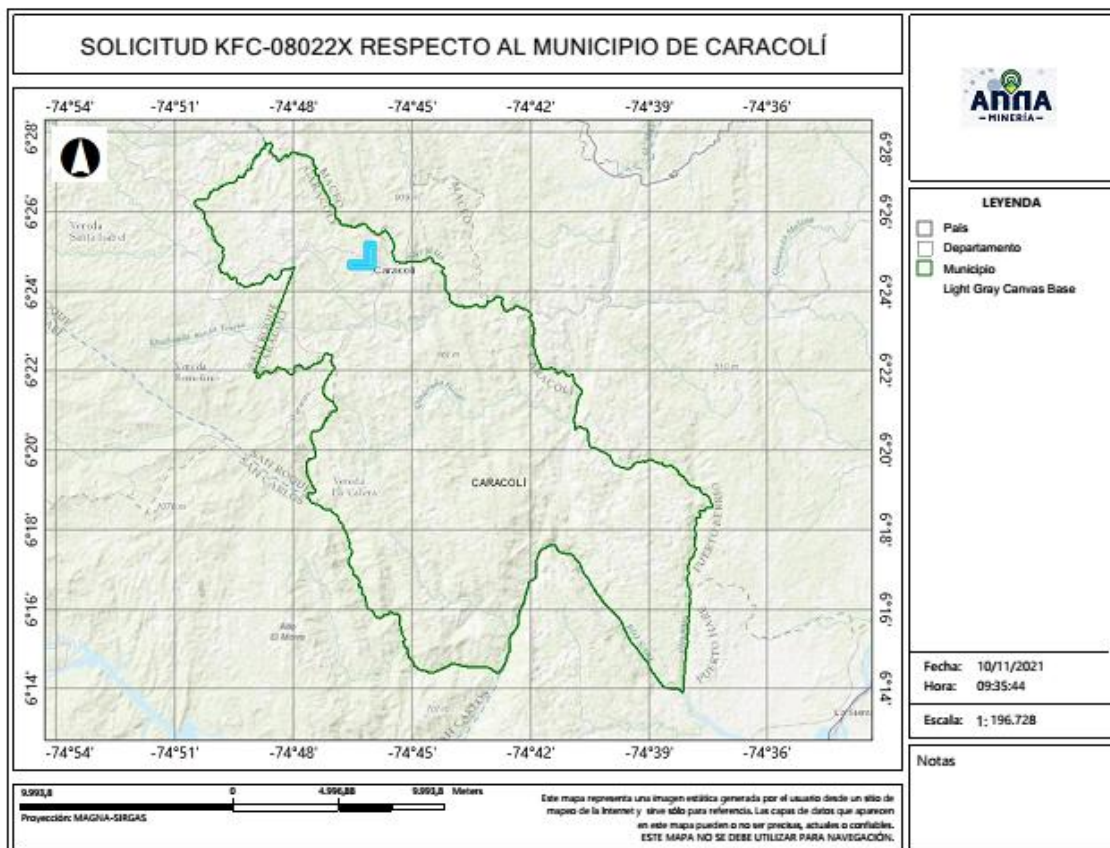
SOLICITUD KFC-08022X RESPECTO AL MUNICIPIO DE CARACOLÍ

-74°54' -74°51' -74°48' -74°45' -74°42' -74°39' -74°36'

6°28' 6°26' 6°24' 6°22' 6°20' 6°18' 6°16' 6°14'

Vereda Santa Isabel

Caracolí

Vereda Romelino

Vereda El Calera

CARACOLÍ

Alto El Morro

SAN ROQUE

CARACOLÍ

PUERTO BERRIO

PUERTO NARE

-74°54' -74°51' -74°48' -74°45' -74°42' -74°39' -74°36'

6°28' 6°26' 6°24' 6°22' 6°20' 6°18' 6°16' 6°14'

ANNA
- MINERÍA -

LEYENDA
País
Departamento
Municipio
Light Gray Canvas Base

Fecha: 10/11/2021
Hora: 09:35:44

Escala: 1: 196.728

Notas

9.993,8 0 4.996,88 9.993,8 Meters
Proyección: MAGNA-SIRGAS

Este mapa representa una imagen estática generada por el usuario desde un sitio de mapeo de la Internet y sirve sólo para referencia. Las capas de datos que aparecen en este mapa pueden o no ser precisas, actuales o confiables.
ESTE MAPA NO SE DEBE UTILIZAR PARA NAVEGACIÓN.